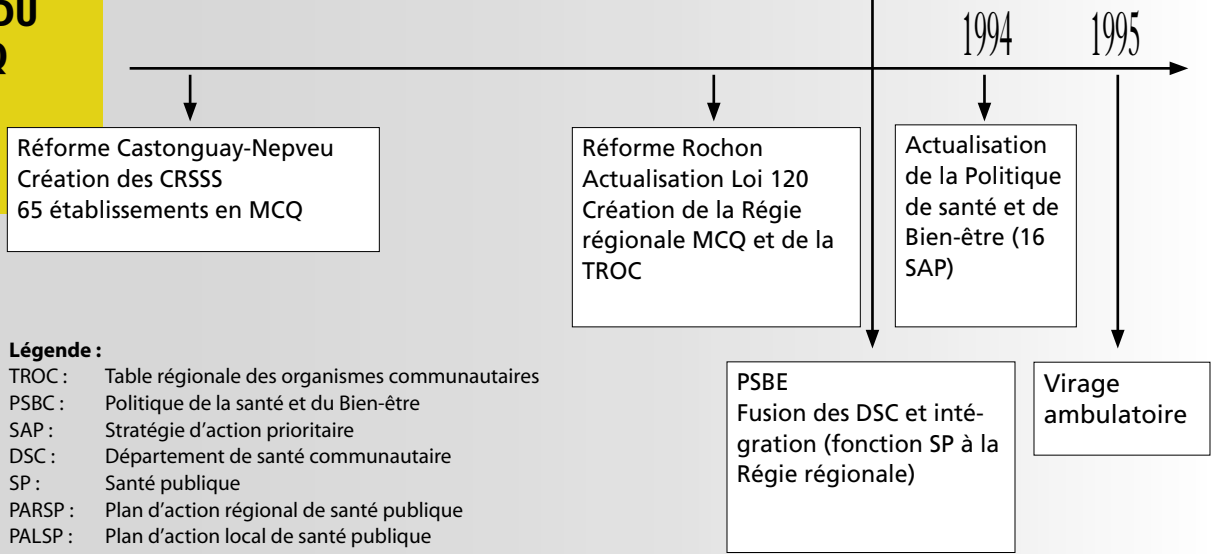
OU
Q

1994 1995

Réforme Castonguay-Nepveu
Création des CRSSS
65 établissements en MCQ

Réforme Rochon
Actualisation Loi 120
Création de la Régie régionale MCQ et de la TROC

Actualisation de la Politique de santé et de Bien-être (16 SAP)

PSBE
Fusion des DSC et intégration (fonction SP à la Régie régionale)

Virage ambulatoire

Légende :
TROC : Table régionale des organismes communautaires
PSBC : Politique de la santé et du Bien-être
SAP : Stratégie d'action prioritaire
DSC : Département de santé communautaire
SP : Santé publique
PARSP : Plan d'action régional de santé publique
PALSP : Plan d'action local de santé publique